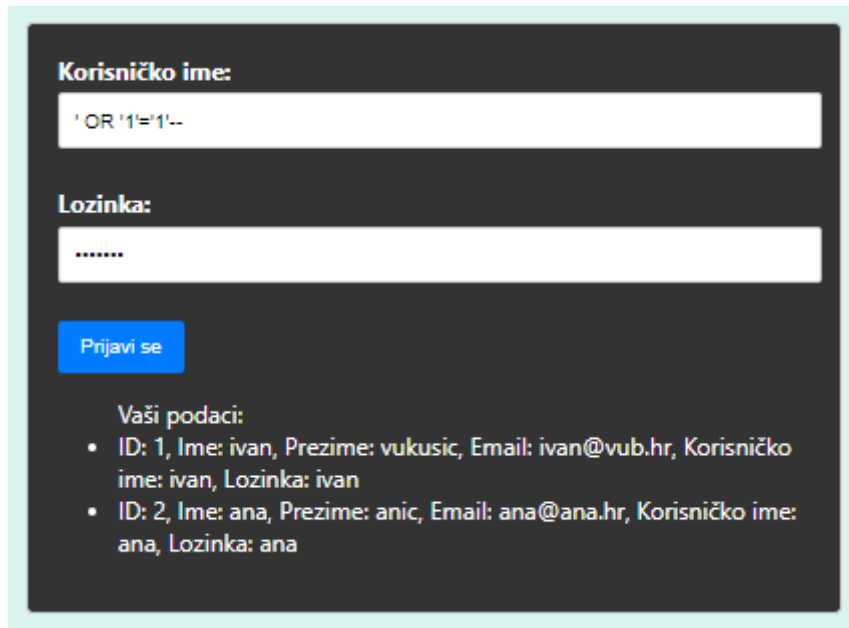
Korisničko ime:

' OR '1'='1'--

Lozinka:

•••••••

Prijavi se

Vaši podaci:

- ID: 1, Ime: ivan, Prezime: vukusic, Email: ivan@vub.hr, Korisničko ime: ivan, Lozinka: ivan
- ID: 2, Ime: ana, Prezime: anic, Email: ana@ana.hr, Korisničko ime: ana, Lozinka: ana